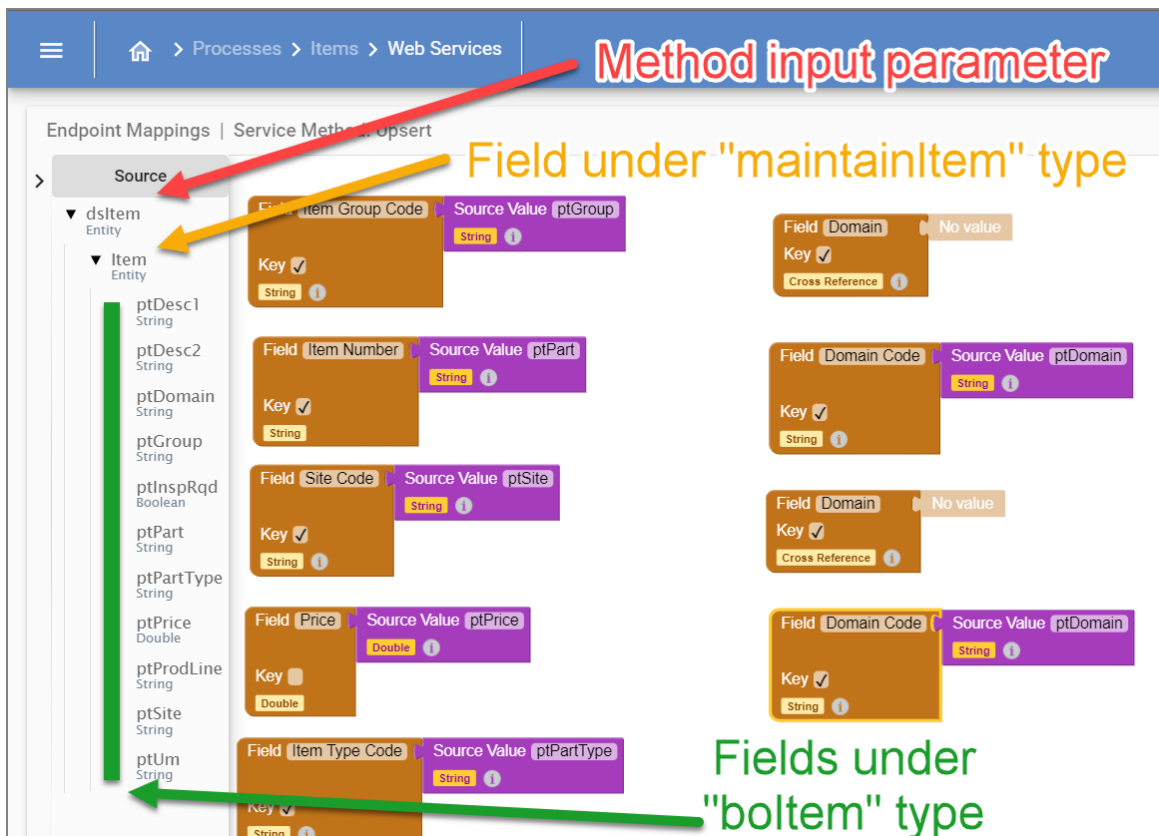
Processes > Items > Web Services

Method input parameter

Endpoint Mappings | Service Method: Upsert

Field under "maintainItem" type

Source

dsItem
Entity

Item
Entity

ptDesc1
String
ptDesc2
String
ptDomain
String
ptGroup
String
ptInspRqd
Boolean
ptPart
String
ptPartType
String
ptPrice
Double
ptProdLine
String
ptSite
String
ptUm
String

Field Item Group Code Source Value ptGroup
String
Key ✓
String

Field Item Number Source Value ptPart
String
Key ✓
String

Field Site Code Source Value ptSite
String
Key ✓
String

Field Price Source Value ptPrice
Double
Key
Double

Field Item Type Code Source Value ptPartType
String
Key ✓
String

Field Domain No value
Key ✓
Cross Reference

Field Domain Code Source Value ptDomain
String
Key ✓
String

Field Domain No value
Key ✓
Cross Reference

Field Domain Code Source Value ptDomain
String
Key ✓
String

Fields under "boItem" type